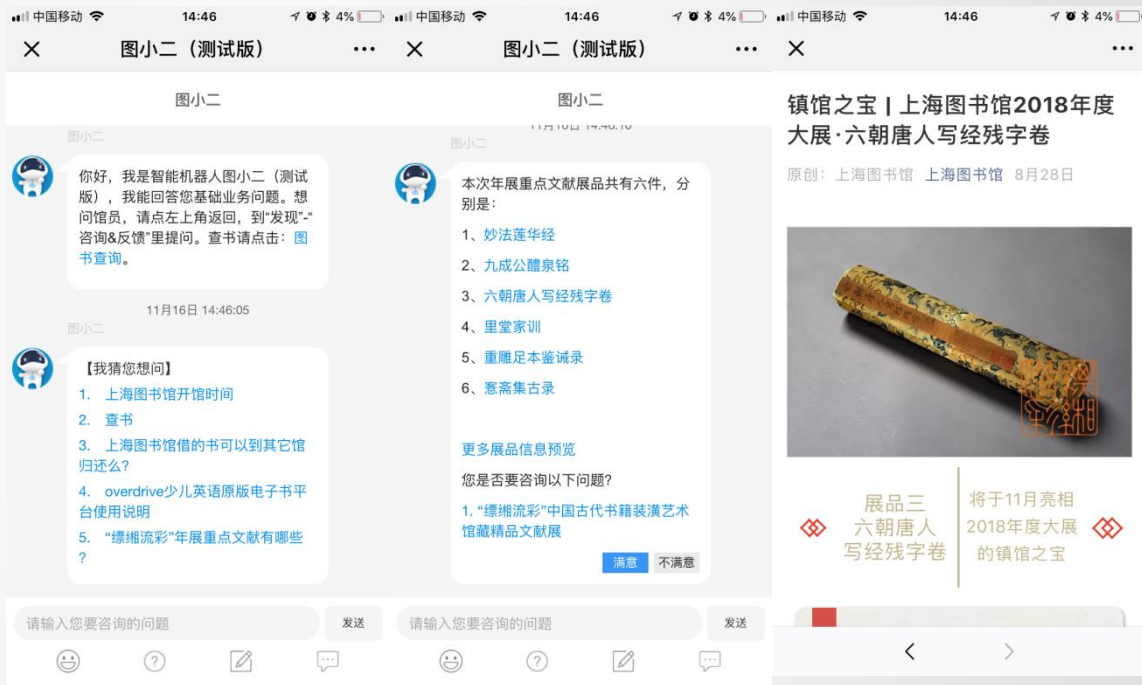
中国移动 14:46 4%

×　图小二（测试版）　···

图小二

图小二

你好，我是智能机器人图小二（测试版），我能回答您基础业务问题。想问馆员，请点左上角返回，到"发现"-"咨询&反馈"里提问。查书请点击：图书查询。

11月16日 14:46:05

图小二

【我猜您想问】
1. 上海图书馆开馆时间
2. 查书
3. 上海图书馆借的书可以到其它馆归还么?
4. overdrive少儿英语原版电子书平台使用说明
5. "缥缃流彩"年展重点文献有哪些?

请输入您要咨询的问题　发送

中国移动 14:46 4%

×　图小二（测试版）　···

图小二

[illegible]

图小二

本次年展重点文献展品共有六件，分别是：
1、妙法莲华经
2、九成宫醴泉铭
3、六朝唐人写经残字卷
4、里堂家训
5、重雕足本鉴诫录
6、憙斋集古录

更多展品信息预览
您是否要咨询以下问题?
1. "缥缃流彩"中国古代书籍装潢艺术馆藏精品文献展

满意　不满意

请输入您要咨询的问题　发送

中国移动 14:46 4%

×　···

镇馆之宝 | 上海图书馆2018年度大展·六朝唐人写经残字卷

原创：上海图书馆　上海图书馆　8月28日

展品三
六朝唐人
写经残字卷

将于11月亮相
2018年度大展
的镇馆之宝

<　>